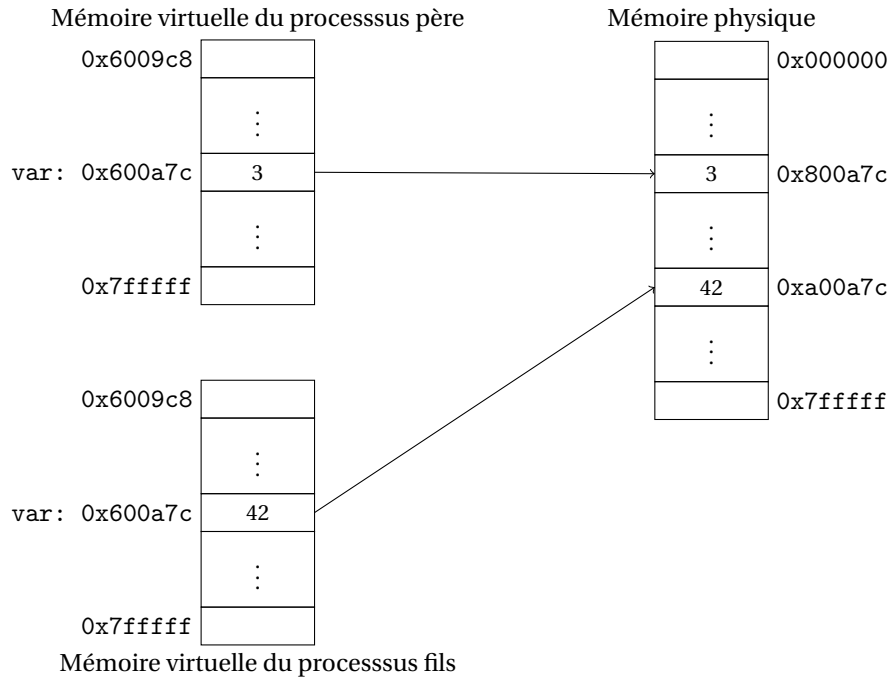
Mémoire virtuelle du processsus père

0x6009c8

⋮

var: 0x600a7c 3

⋮

0x7fffff

Mémoire physique

0x000000

⋮

3 0x800a7c

⋮

42 0xa00a7c

⋮

0x7fffff

0x6009c8

⋮

var: 0x600a7c 42

⋮

0x7fffff

Mémoire virtuelle du processsus fils